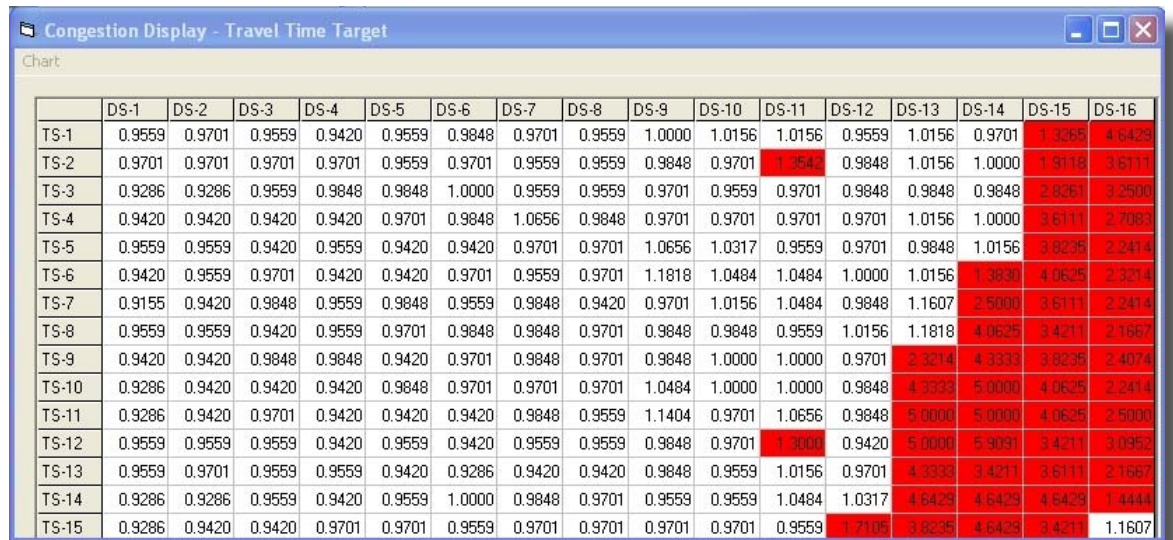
Congestion Display - Travel Time Target

Chart

| | DS-1 | DS-2 | DS-3 | DS-4 | DS-5 | DS-6 | DS-7 | DS-8 | DS-9 | DS-10 | DS-11 | DS-12 | DS-13 | DS-14 | DS-15 | DS-16 |
|---|---|---|---|---|---|---|---|---|---|---|---|---|---|---|---|---|
| TS-1 | 0.9559 | 0.9701 | 0.9559 | 0.9420 | 0.9559 | 0.9848 | 0.9701 | 0.9559 | 1.0000 | 1.0156 | 1.0156 | 0.9559 | 1.0156 | 0.9701 | 1.3265 | 4.6429 |
| TS-2 | 0.9701 | 0.9701 | 0.9701 | 0.9701 | 0.9559 | 0.9701 | 0.9559 | 0.9559 | 0.9848 | 0.9701 | 1.3542 | 0.9848 | 1.0156 | 1.0000 | 1.9118 | 3.6111 |
| TS-3 | 0.9286 | 0.9286 | 0.9559 | 0.9848 | 0.9848 | 1.0000 | 0.9559 | 0.9559 | 0.9701 | 0.9559 | 0.9701 | 0.9848 | 0.9848 | 0.9848 | 2.8261 | 3.2500 |
| TS-4 | 0.9420 | 0.9420 | 0.9420 | 0.9420 | 0.9701 | 0.9848 | 1.0656 | 0.9848 | 0.9701 | 0.9701 | 0.9701 | 0.9701 | 1.0156 | 1.0000 | 3.6111 | 2.7083 |
| TS-5 | 0.9559 | 0.9559 | 0.9420 | 0.9559 | 0.9420 | 0.9420 | 0.9701 | 0.9701 | 1.0656 | 1.0317 | 0.9559 | 0.9701 | 0.9848 | 1.0156 | 3.8235 | 2.2414 |
| TS-6 | 0.9420 | 0.9559 | 0.9701 | 0.9420 | 0.9420 | 0.9701 | 0.9559 | 0.9701 | 1.1818 | 1.0484 | 1.0484 | 1.0000 | 1.0156 | 1.3830 | 4.0625 | 2.3214 |
| TS-7 | 0.9155 | 0.9420 | 0.9848 | 0.9559 | 0.9848 | 0.9559 | 0.9848 | 0.9420 | 0.9701 | 1.0156 | 1.0484 | 0.9848 | 1.1607 | 2.5000 | 3.6111 | 2.2414 |
| TS-8 | 0.9559 | 0.9559 | 0.9420 | 0.9559 | 0.9701 | 0.9848 | 0.9848 | 0.9701 | 0.9848 | 0.9848 | 0.9559 | 1.0156 | 1.1818 | 4.0625 | 3.4211 | 2.1667 |
| TS-9 | 0.9420 | 0.9420 | 0.9848 | 0.9848 | 0.9420 | 0.9701 | 0.9848 | 0.9701 | 0.9848 | 1.0000 | 1.0000 | 0.9701 | 2.3214 | 4.3333 | 3.8235 | 2.4074 |
| TS-10 | 0.9286 | 0.9420 | 0.9420 | 0.9420 | 0.9848 | 0.9701 | 0.9701 | 0.9701 | 1.0484 | 1.0000 | 1.0000 | 0.9848 | 4.3333 | 5.0000 | 4.0625 | 2.2414 |
| TS-11 | 0.9286 | 0.9420 | 0.9701 | 0.9420 | 0.9420 | 0.9420 | 0.9848 | 0.9559 | 1.1404 | 0.9701 | 1.0656 | 0.9848 | 5.0000 | 5.0000 | 4.0625 | 2.5000 |
| TS-12 | 0.9559 | 0.9559 | 0.9559 | 0.9420 | 0.9559 | 0.9420 | 0.9559 | 0.9559 | 0.9848 | 0.9701 | 1.3000 | 0.9420 | 5.0000 | 5.9091 | 3.4211 | 3.0952 |
| TS-13 | 0.9559 | 0.9701 | 0.9559 | 0.9559 | 0.9420 | 0.9286 | 0.9420 | 0.9420 | 0.9848 | 0.9559 | 1.0156 | 0.9701 | 4.3333 | 3.4211 | 3.6111 | 2.1667 |
| TS-14 | 0.9286 | 0.9286 | 0.9559 | 0.9420 | 0.9559 | 1.0000 | 0.9848 | 0.9701 | 0.9559 | 0.9559 | 1.0484 | 1.0317 | 4.6429 | 4.6429 | 4.6429 | 1.4444 |
| TS-15 | 0.9286 | 0.9420 | 0.9420 | 0.9701 | 0.9701 | 0.9559 | 0.9701 | 0.9701 | 0.9701 | 0.9701 | 0.9559 | 1.7105 | 3.8235 | 4.6429 | 3.4211 | 1.1607 |